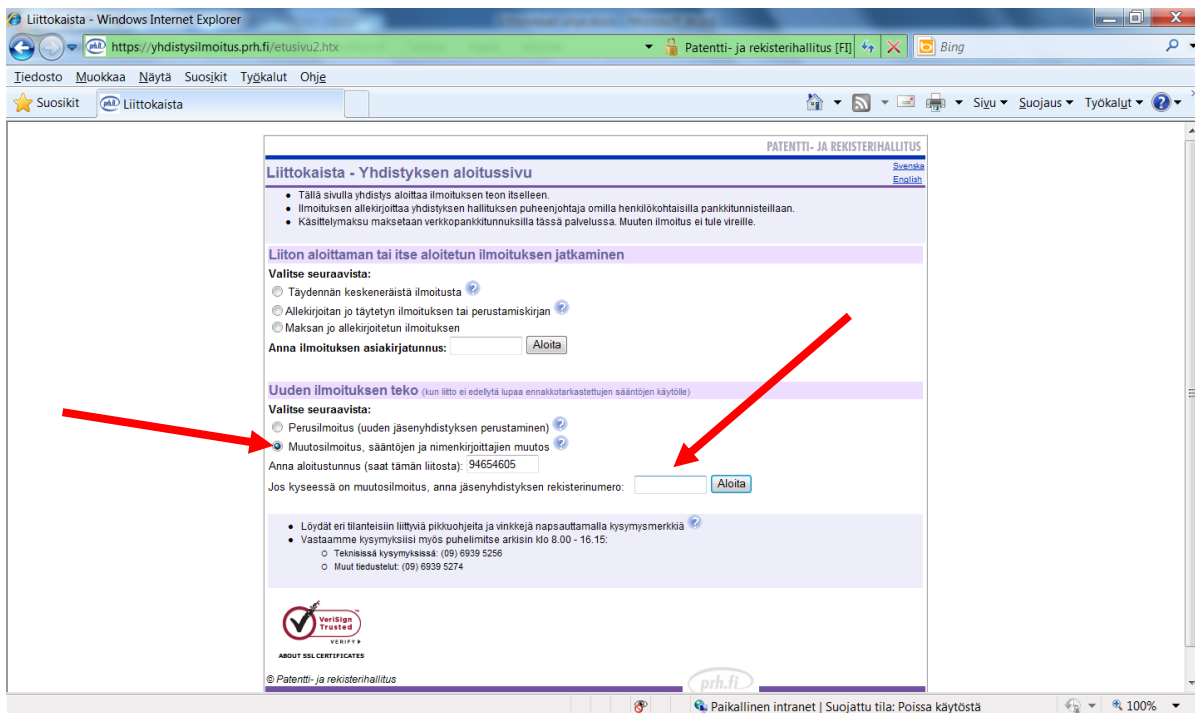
Liittokaista - Windows Internet Explorer

https://yhdistysilmoitus.prh.fi/etusivu2.htx

Patentti- ja rekisterihallitus [FI]

Bing

Tiedosto Muokkaa Näytä Suosikit Työkalut Ohje

Suosikit Liittokaista

Sivu Suojaus Työkalut

PATENTTI- JA REKISTERIHALLITUS

Liittokaista - Yhdistyksen aloitussivu

Svenska
English

- Tällä sivulla yhdistys aloittaa ilmoituksen teon itselleen.
- Ilmoituksen allekirjoittaa yhdistyksen hallituksen puheenjohtaja omilla henkilökohtaisilla pankkitunnisteillaan.
- Käsittelymaksu maksetaan verkkopankkitunnuksilla tässä palvelussa. Muuten ilmoitus ei tule vireille.

Liiton aloittaman tai itse aloitetun ilmoituksen jatkaminen

Valitse seuraavista:

Täydennän keskeneräistä ilmoitusta

Allekirjoitan jo täytetyn ilmoituksen tai perustamiskirjan

Maksan jo allekirjoitetun ilmoituksen

Anna ilmoituksen asiakirjatunnus: Aloita

Uuden ilmoituksen teko (kun liitto ei edellytä lupaa ennakkotarkastettujen sääntöjen käytölle)

Valitse seuraavista:

Perusilmoitus (uuden jäsenyhdistyksen perustaminen)

Muutosilmoitus, sääntöjen ja nimenkirjoittajien muutos

Anna aloitustunnus (saat tämän liitosta): 94654605

Jos kyseessä on muutosilmoitus, anna jäsenyhdistyksen rekisterinumero: Aloita

- Löydät eri tilanteisiin liittyviä pikkuohjeita ja vinkkejä napsauttamalla kysymysmerkkiä
- Vastaamme kysymyksiisi myös puhelimitse arkisin klo 8.00 - 16.15:
  - Teknisissä kysymyksissä: (09) 6939 5256
  - Muut tiedustelut: (09) 6939 5274

VeriSign Trusted VERIFY
ABOUT SSL CERTIFICATES

© Patentti- ja rekisterihallitus

prh.fi

Paikallinen intranet | Suojattu tila: Poissa käytöstä

100%